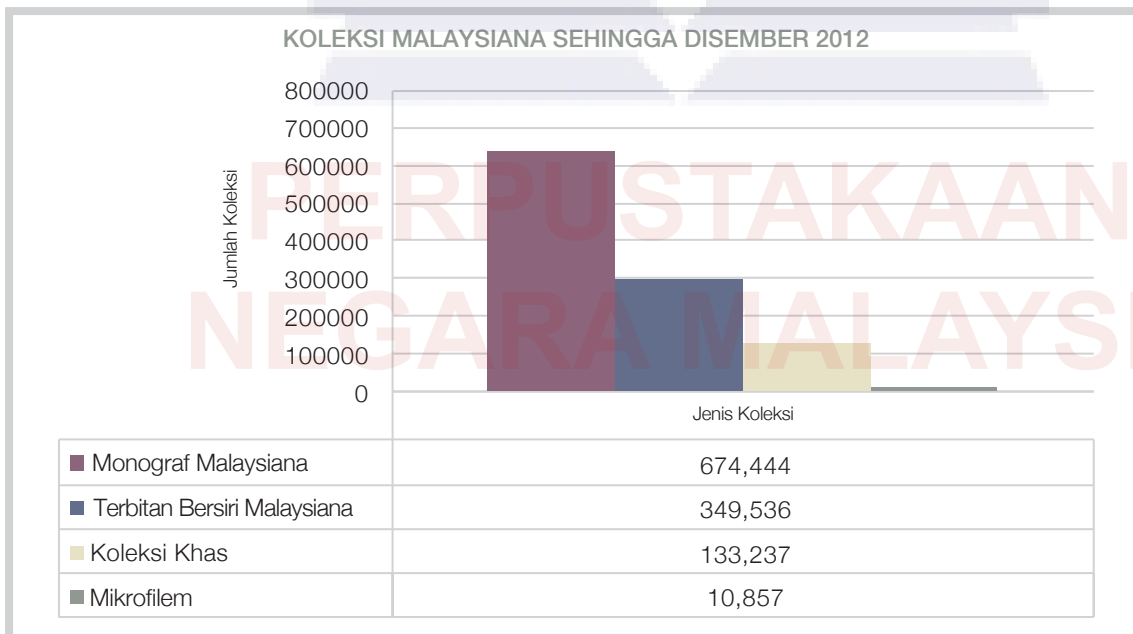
KOLEKSI MALAYSIANA SEHINGGA DISEMBER 2012

PERPUSTAKAAN NEGARA MALAYSI

Jumlah Koleksi

800000
700000
600000
500000
400000
300000
200000
100000
0

Jenis Koleksi

| | |
|---|---|
| Monograf Malaysiana | 674,444 |
| Terbitan Bersiri Malaysiana | 349,536 |
| Koleksi Khas | 133,237 |
| Mikrofilem | 10,857 |